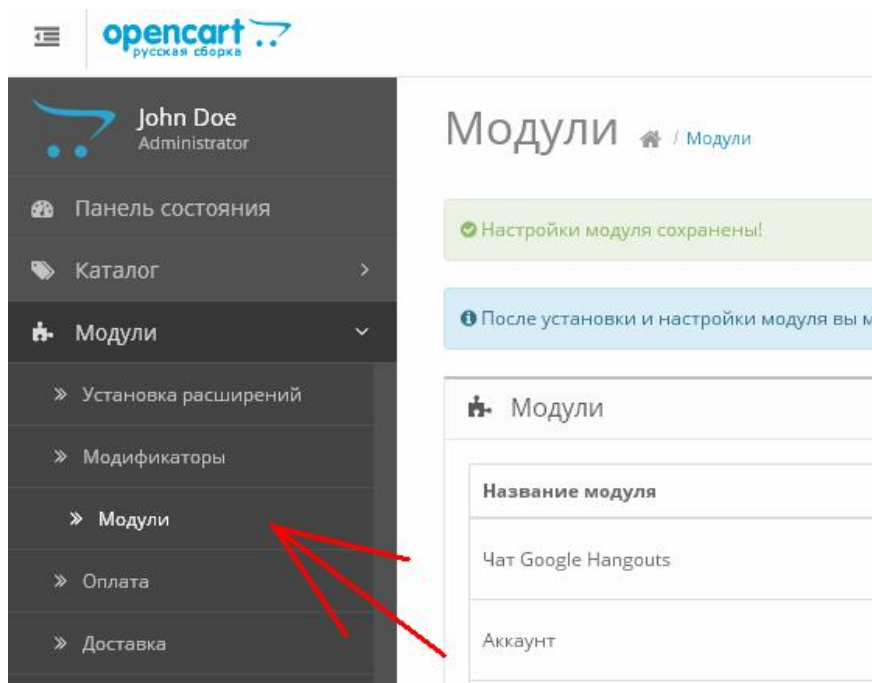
opencart
русская сборка

John Doe
Administrator

Панель состояния
Каталог
Модули
» Установка расширений
» Модификаторы
» Модули
» Оплата
» Доставка

Модули / Модули

Настройки модуля сохранены!

После установки и настройки модуля вы м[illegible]

Модули

| Название модуля |
|---|
| Чат Google Hangouts |
| Аккаунт |